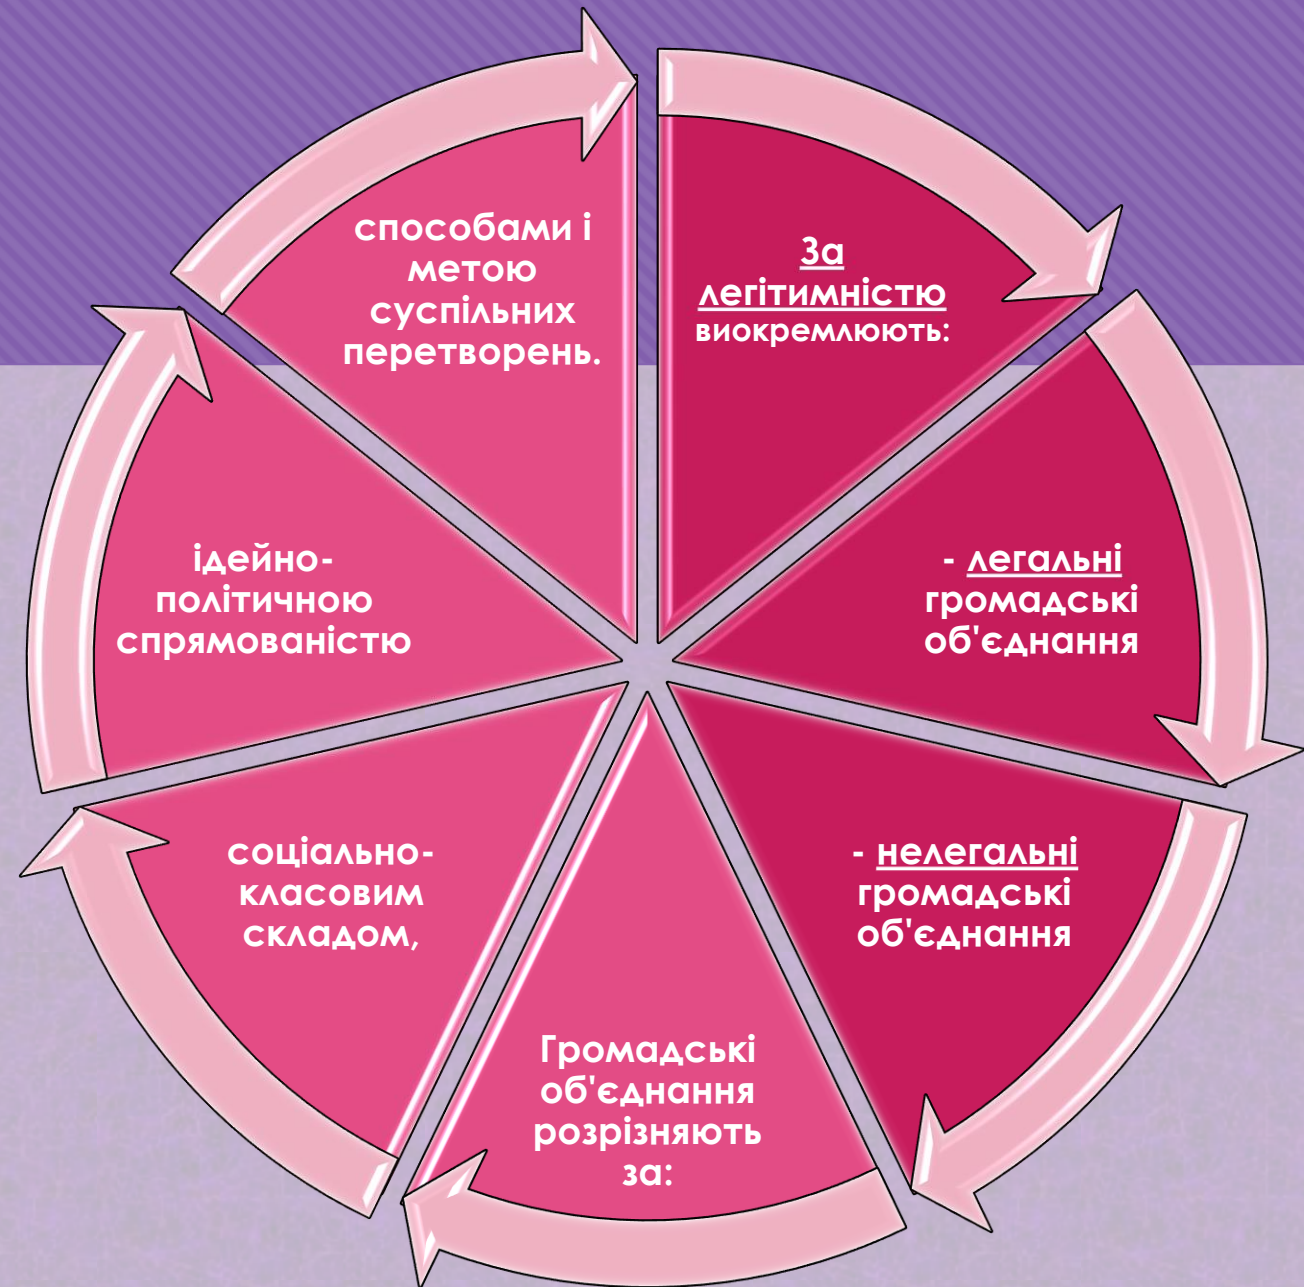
За легітимністю виокремлюють:

- легальні громадські об'єднання

- нелегальні громадські об'єднання

Громадські об'єднання розрізняють за:

соціально-класовим складом,

ідейно-політичною спрямованістю

способами і метою суспільних перетворень.